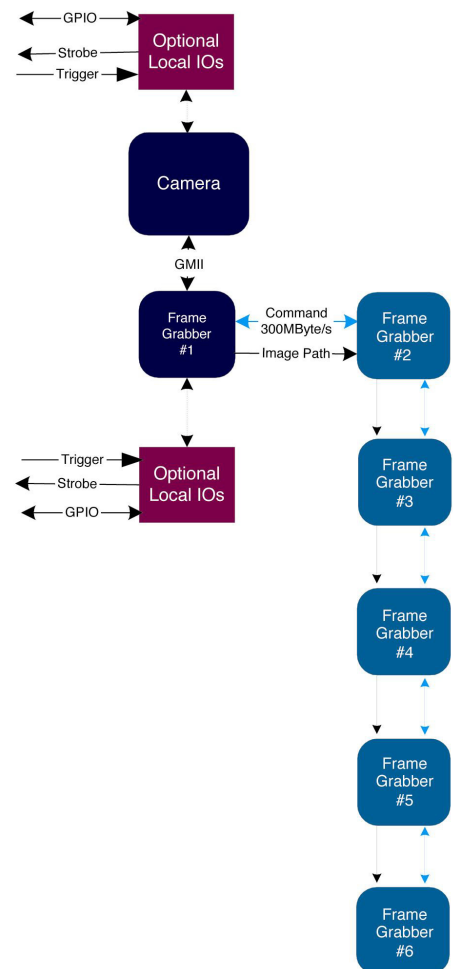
GPIO
Strobe
Trigger
Optional Local IOs

Camera

GMII

Frame Grabber #1

Command 300MByte/s
Image Path

Frame Grabber #2

Trigger
Strobe
GPIO
Optional Local IOs

Frame Grabber #3

Frame Grabber #4

Frame Grabber #5

Frame Grabber #6